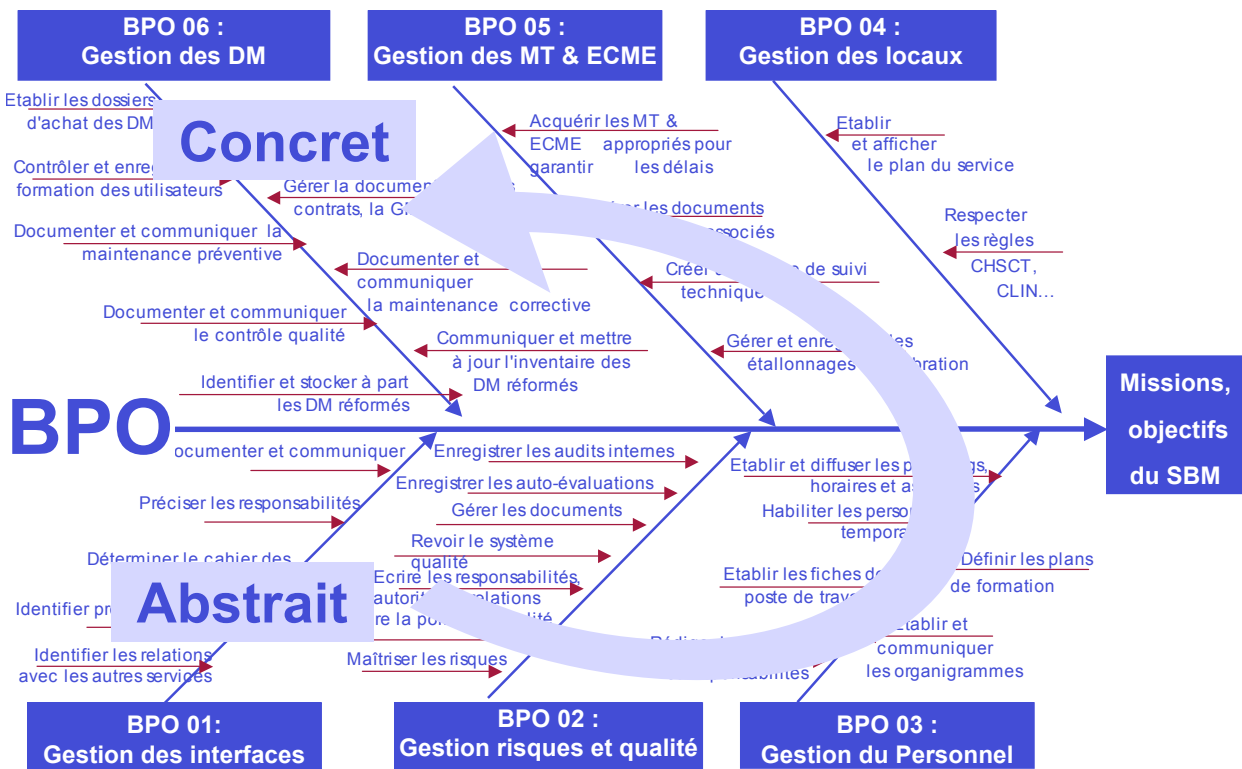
BPO 06 :
Gestion des DM

BPO 05 :
Gestion des MT & ECME

BPO 04 :
Gestion des locaux

Etablir les dossiers d'achat des DM

Concret

Contrôler et enre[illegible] formation des utilisateurs

Gérer la documen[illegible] contrats, la G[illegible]

Documenter et communiquer la maintenance préventive

Documenter et communiquer la maintenance corrective

Documenter et communiquer le contrôle qualité

Communiquer et mettre à jour l'inventaire des DM réformés

Identifier et stocker à part les DM réformés

Acquérir les MT & ECME appropriés pour garantir les délais

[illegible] les documents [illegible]ssociés

Créer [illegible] de suivi technique

Gérer et enre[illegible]es étallonnages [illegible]bration

Etablir et afficher le plan du service

Respecter les règles CHSCT, CLIN…

BPO

Missions, objectifs du SBM

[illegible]ocumenter et communiquer

Préciser les responsabilités

Déterminer le cahier des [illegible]

Identifier pr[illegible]

Abstrait

Identifier les relations avec les autres services

Enregistrer les audits internes

Enregistrer les auto-évaluations

Gérer les documents

Revoir le système qualité

Ecrire les responsabilités, autori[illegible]lations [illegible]re la po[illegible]lité

Maîtriser les risques

Etablir et diffuser les p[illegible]s, horaires et a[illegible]

Habiliter les perso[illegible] tempora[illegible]

Définir les plans de formation

Etablir les fiches d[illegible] poste de trav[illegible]

Rédig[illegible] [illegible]p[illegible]sabilités

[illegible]tablir et communiquer les organigrammes

BPO 01:
Gestion des interfaces

BPO 02 :
Gestion risques et qualité

BPO 03 :
Gestion du Personnel